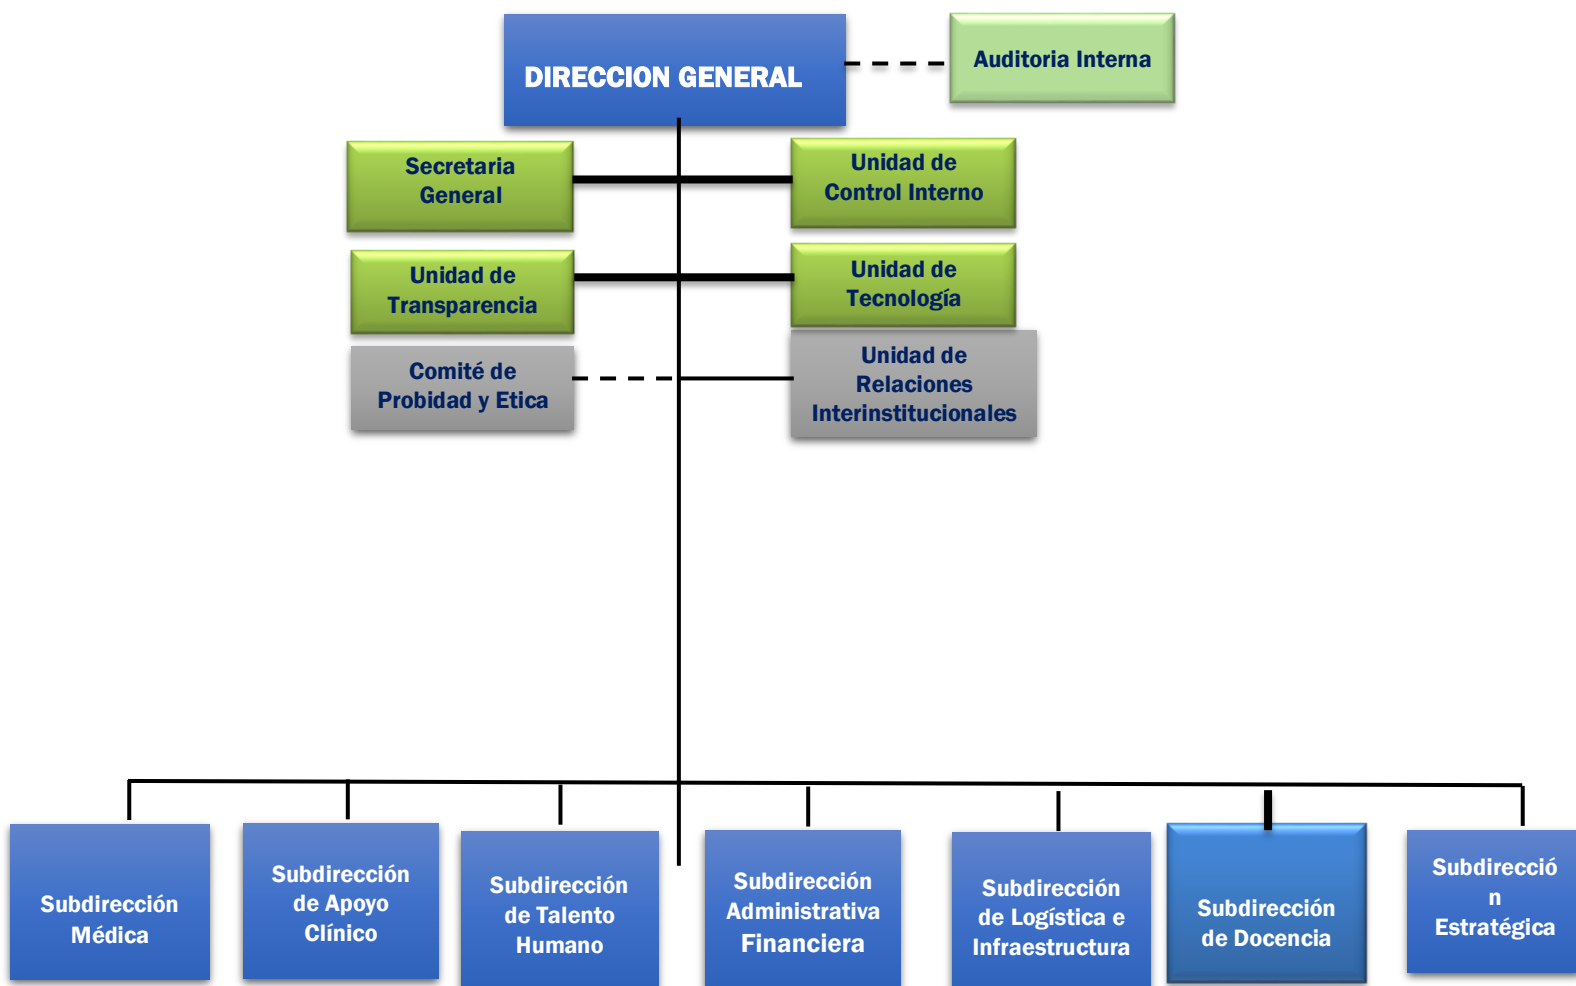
DIRECCION GENERAL

Auditoria Interna

Secretaria General

Unidad de Control Interno

Unidad de Transparencia

Unidad de Tecnología

Comité de Probidad y Etica

Unidad de Relaciones Interinstitucionales

Subdirección Médica

Subdirección de Apoyo Clínico

Subdirección de Talento Humano

Subdirección Administrativa Financiera

Subdirección de Logística e Infraestructura

Subdirección de Docencia

Subdirección Estratégica